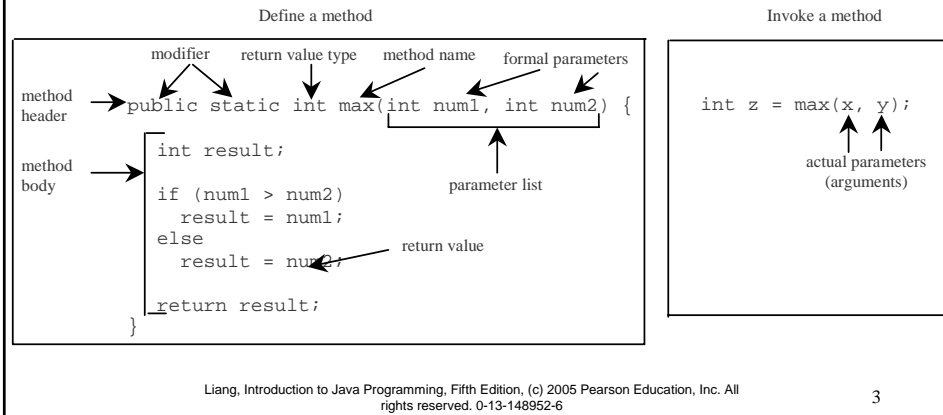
Define a method

Invoke a method

modifier

return value type

method name

formal parameters

method header

public static int max(int num1, int num2) {

method body

int result;

if (num1 > num2)
  result = num1;
else
  result = num2;

return result;
}

parameter list

return value

int z = max(x, y);

actual parameters (arguments)

Liang, Introduction to Java Programming, Fifth Edition, (c) 2005 Pearson Education, Inc. All rights reserved. 0-13-148952-6

3